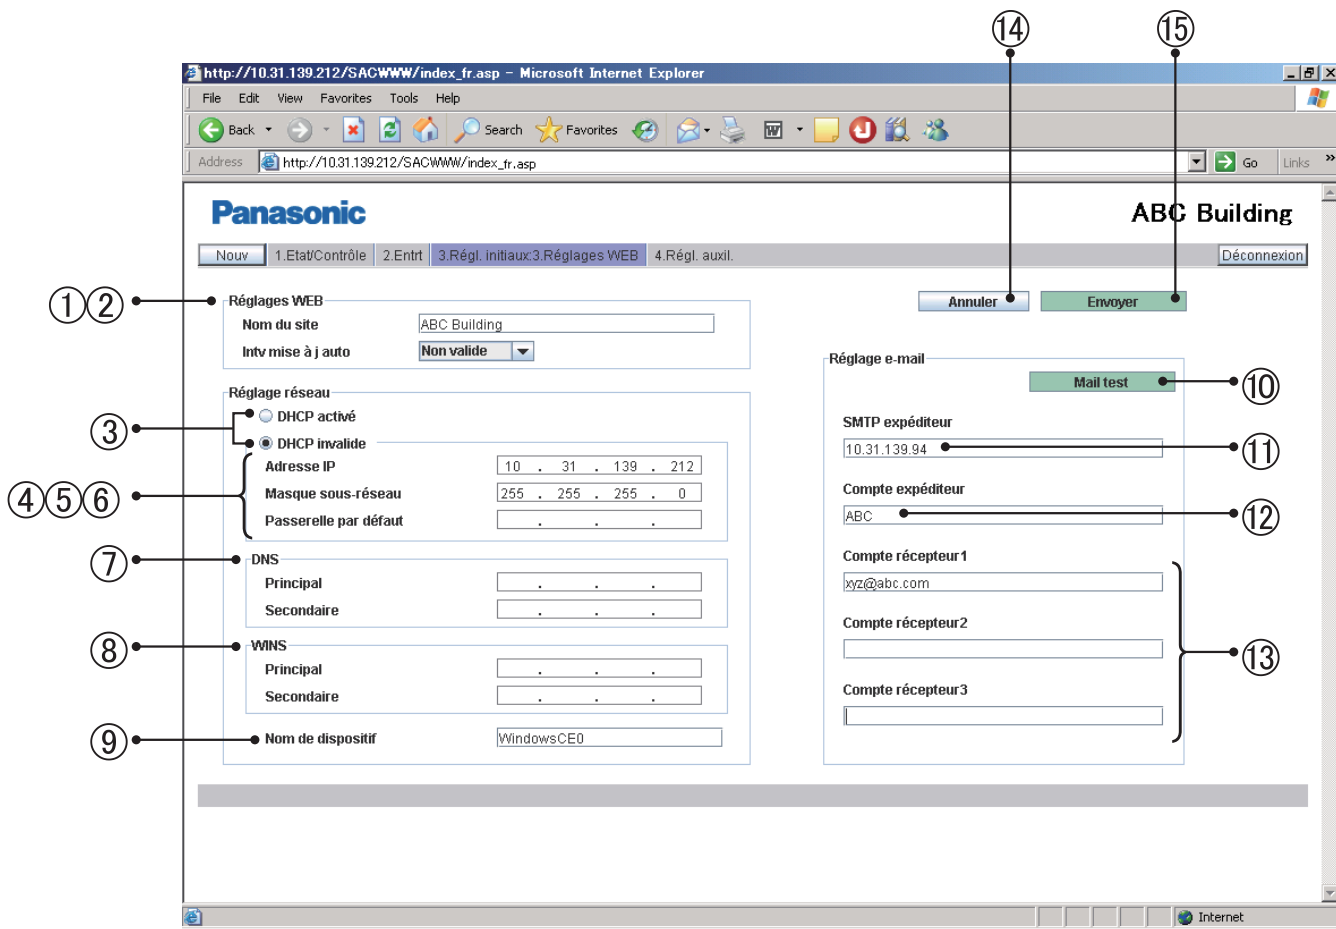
⑭ ⑮

http://10.31.139.212/SACWWW/index_fr.asp - Microsoft Internet Explorer

File Edit View Favorites Tools Help

Back Search Favorites

Address http://10.31.139.212/SACWWW/index_fr.asp Go Links

Panasonic

ABC Building

Nouv 1.Etat/Contrôle 2.Entrt 3.Régl. initiaux:3.Réglages WEB 4.Régl. auxil. Déconnexion

①② Réglages WEB
Nom du site ABC Building
Intv mise à j auto Non valide

Annuler Envoyer

Réglage réseau
③ DHCP activé
DHCP invalide
④⑤⑥ Adresse IP 10 . 31 . 139 . 212
Masque sous-réseau 255 . 255 . 255 . 0
Passerelle par défaut . . .
⑦ DNS
Principal . . .
Secondaire . . .
⑧ WINS
Principal . . .
Secondaire . . .
⑨ Nom de dispositif WindowsCE0

Réglage e-mail
Mail test ⑩
SMTP expéditeur
10.31.139.94 ⑪
Compte expéditeur
ABC ⑫
Compte récepteur1
xyz@abc.com
Compte récepteur2
Compte récepteur3
⑬

Internet